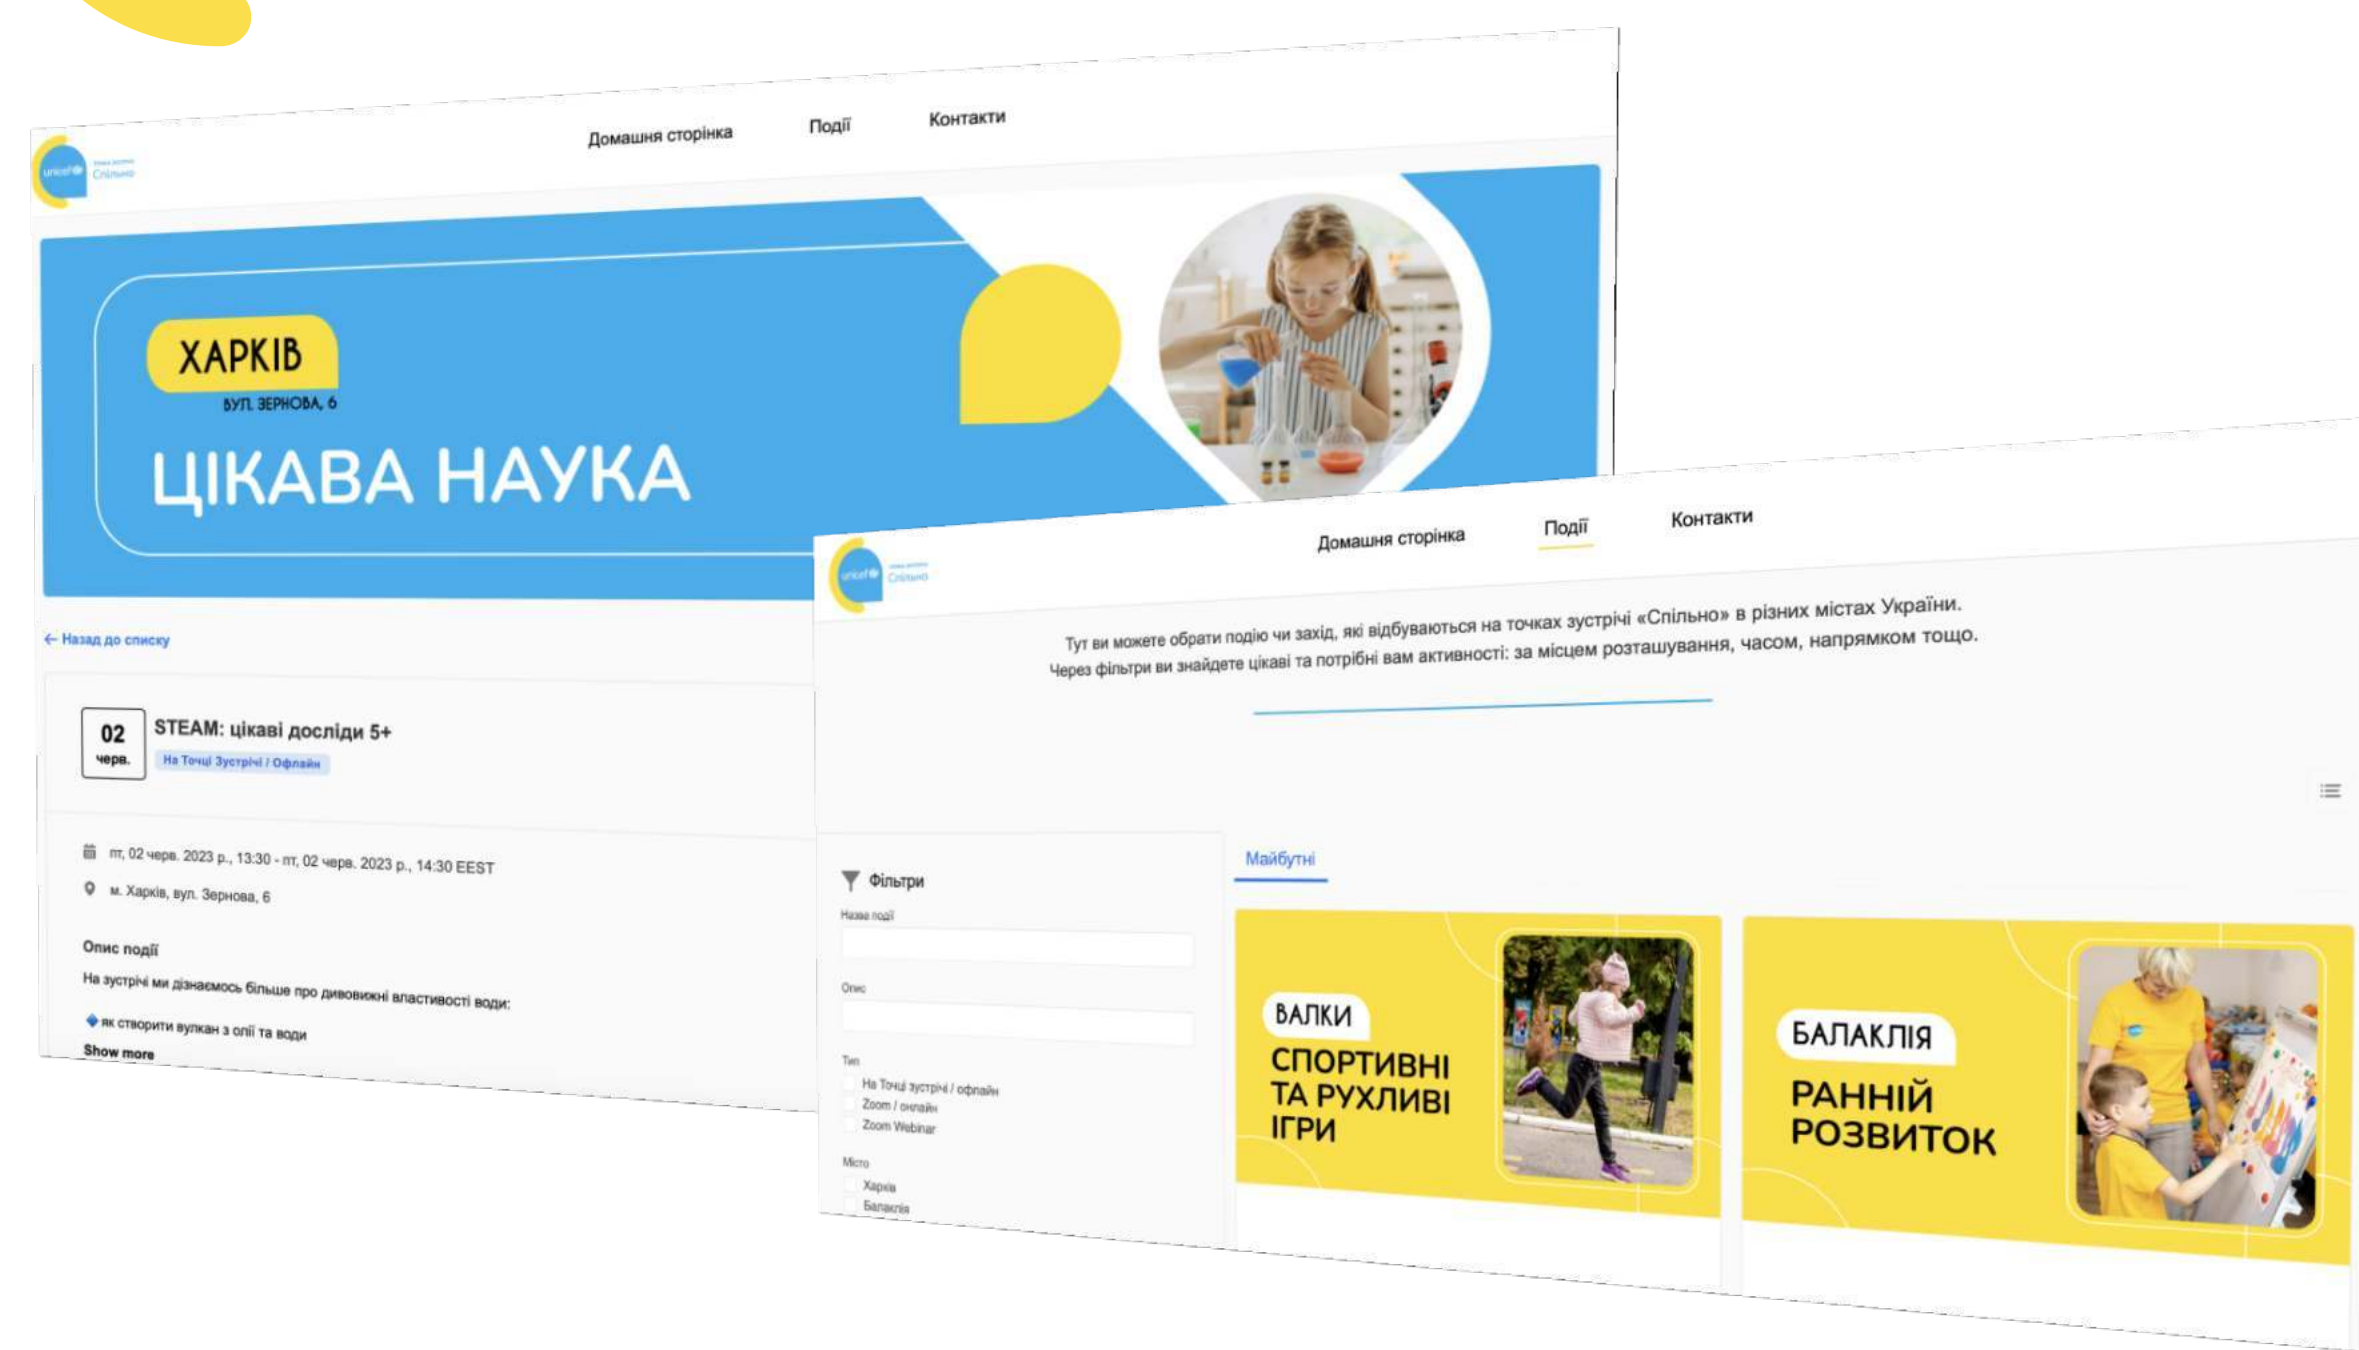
unicef Спільно

Домашня сторінка Події Контакти

ХАРКІВ
ВУЛ. ЗЕРНОВА, 6
ЦІКАВА НАУКА

← Назад до списку

02 черв.
STEAM: цікаві досліди 5+
На Точці Зустрічі / Офлайн

пт, 02 черв. 2023 р., 13:30 - пт, 02 черв. 2023 р., 14:30 EEST
м. Харків, вул. Зернова, 6

Опис події
На зустрічі ми дізнаємось більше про дивовижні властивості води:
як створити вулкан з олії та води
Show more

unicef Спільно

Домашня сторінка Події Контакти

Тут ви можете обрати подію чи захід, які відбуваються на точках зустрічі «Спільно» в різних містах України.
Через фільтри ви знайдете цікаві та потрібні вам активності: за місцем розташування, часом, напрямком тощо.

Фільтри
Назва події
Опис
Тип
На Точці зустрічі / офлайн
Zoom / онлайн
Zoom Webinar
Місто
Харків
Балаклія

Майбутні

ВАЛКИ
СПОРТИВНІ ТА РУХЛИВІ ІГРИ

БАЛАКЛІЯ
РАННІЙ РОЗВИТОК